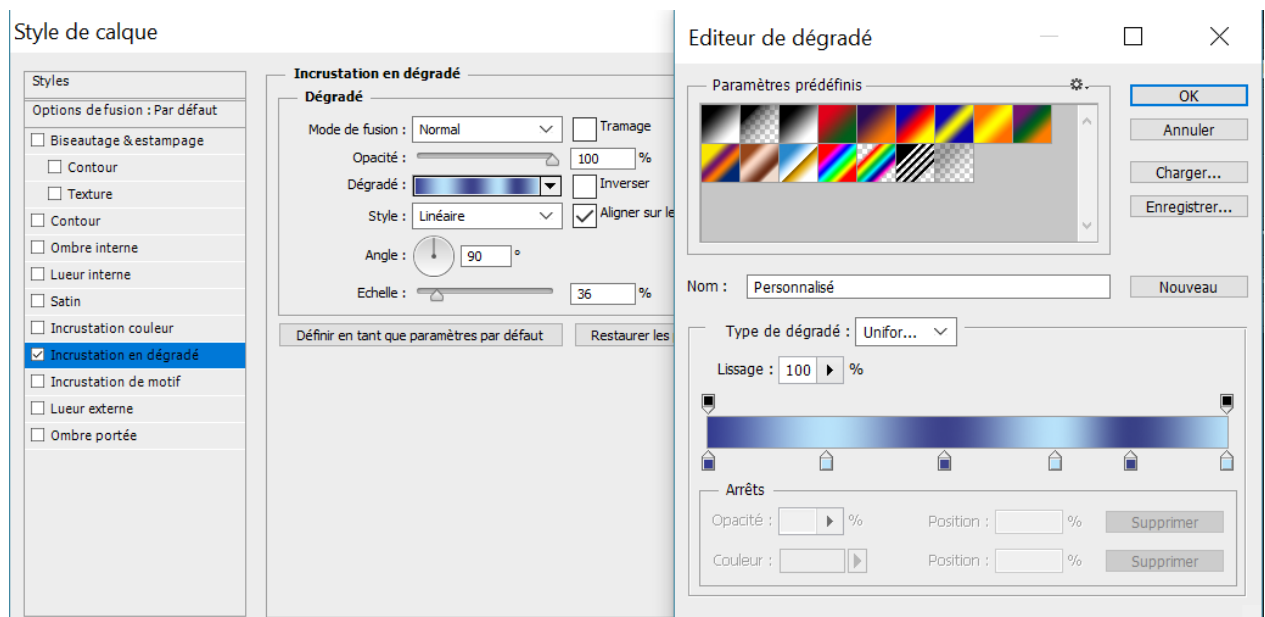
Style de calque

Styles
Options de fusion : Par défaut
Biseautage & estampage
Contour
Texture
Contour
Ombre interne
Lueur interne
Satin
Incrustation couleur
Incrustation en dégradé
Incrustation de motif
Lueur externe
Ombre portée

Incrustation en dégradé
Dégradé
Mode de fusion : Normal
Tramage
Opacité : 100 %
Dégradé :
Inverser
Style : Linéaire
Aligner sur le
Angle : 90 °
Echelle : 36 %
Définir en tant que paramètres par défaut
Restaurer les

Editeur de dégradé
Paramètres prédéfinis
OK
Annuler
Charger...
Enregistrer...
Nom : Personnalisé
Nouveau
Type de dégradé : Unifor...
Lissage : 100 %
Arrêts
Opacité : %
Position : %
Supprimer
Couleur :
Position : %
Supprimer